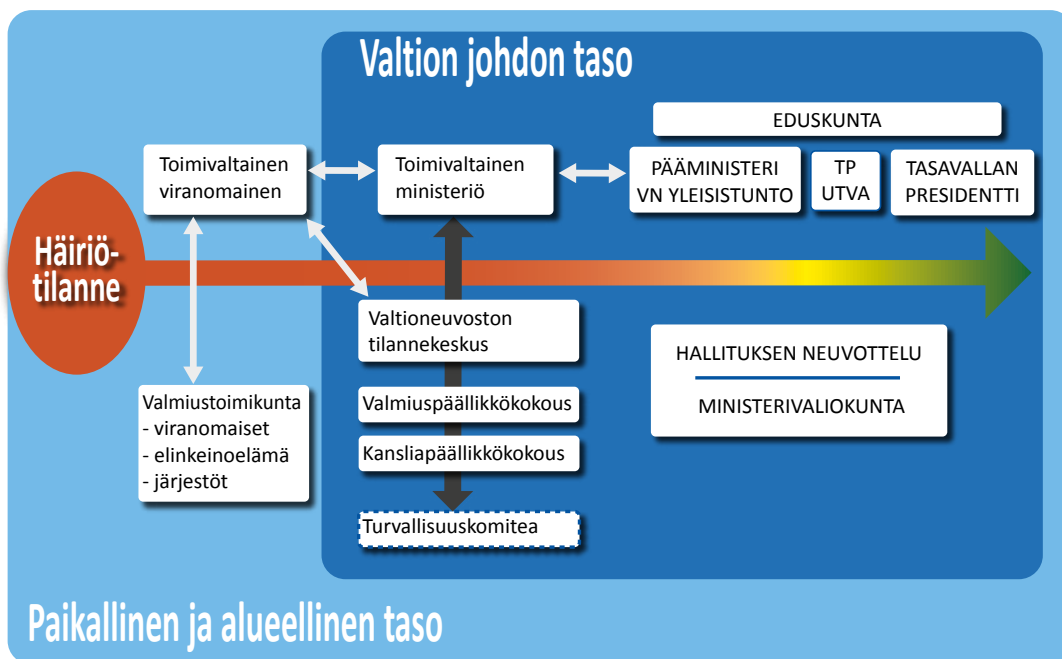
Valtion johdon taso

EDUSKUNTA

Toimivaltainen viranomainen

Toimivaltainen ministeriö

PÄÄMINISTERI
VN YLEISISTUNTO

TP
UTVA

TASAVALLAN PRESIDENTTI

Häiriö-tilanne

Valtioneuvoston tilannekeskus

HALLITUKSEN NEUVOTTELU

MINISTERIVALIOKUNTA

Valmiustoimikunta
- viranomaiset
- elinkeinoelämä
- järjestöt

Valmiuspäällikkökokous

Kansliapäällikkökokous

Turvallisuuskomitea

Paikallinen ja alueellinen taso